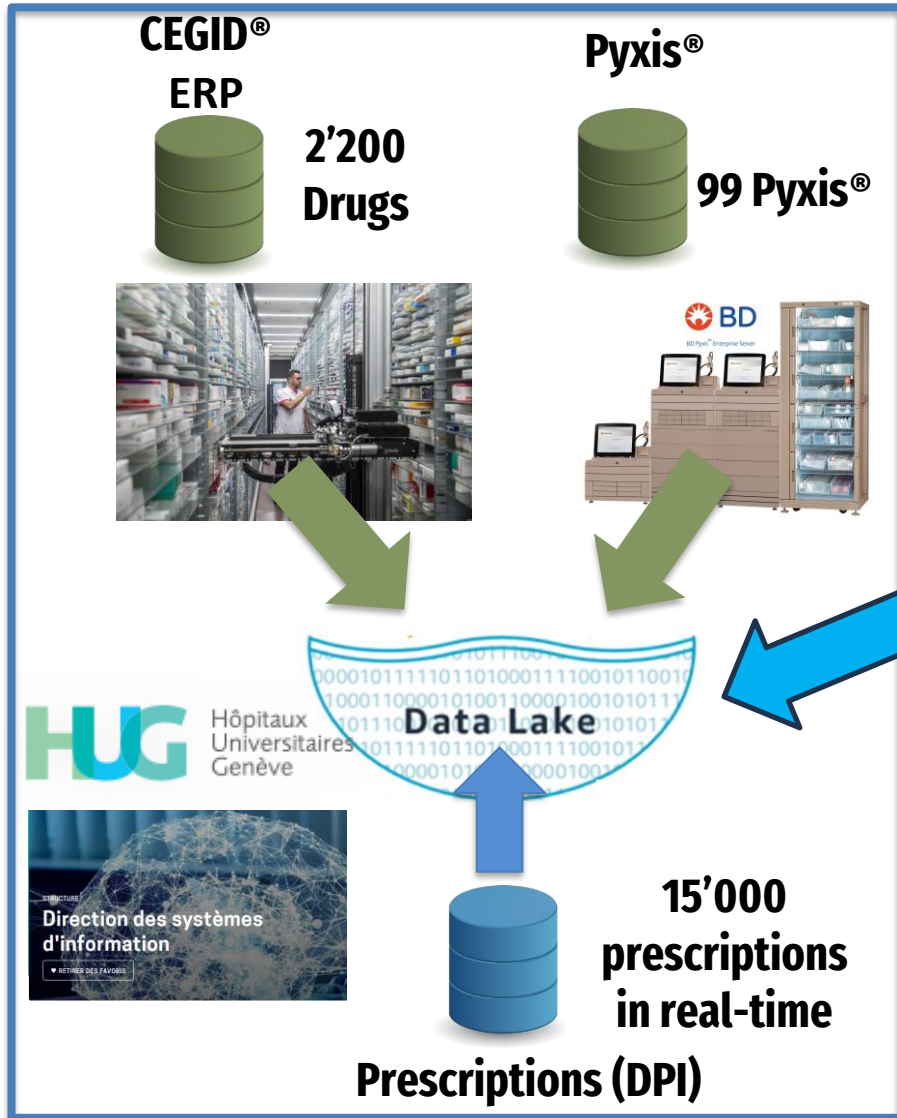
CEGID®
ERP

2'200
Drugs

Pyxis®

99 Pyxis®

BD

BD Pyxis™ Enterprise Server

Data Lake

HUG Hôpitaux Universitaires Genève

STRUCTURE
Direction des systèmes d'information
♥ RETIRER DES FAVORIS

15'000
prescriptions
in real-time

Prescriptions (DPI)